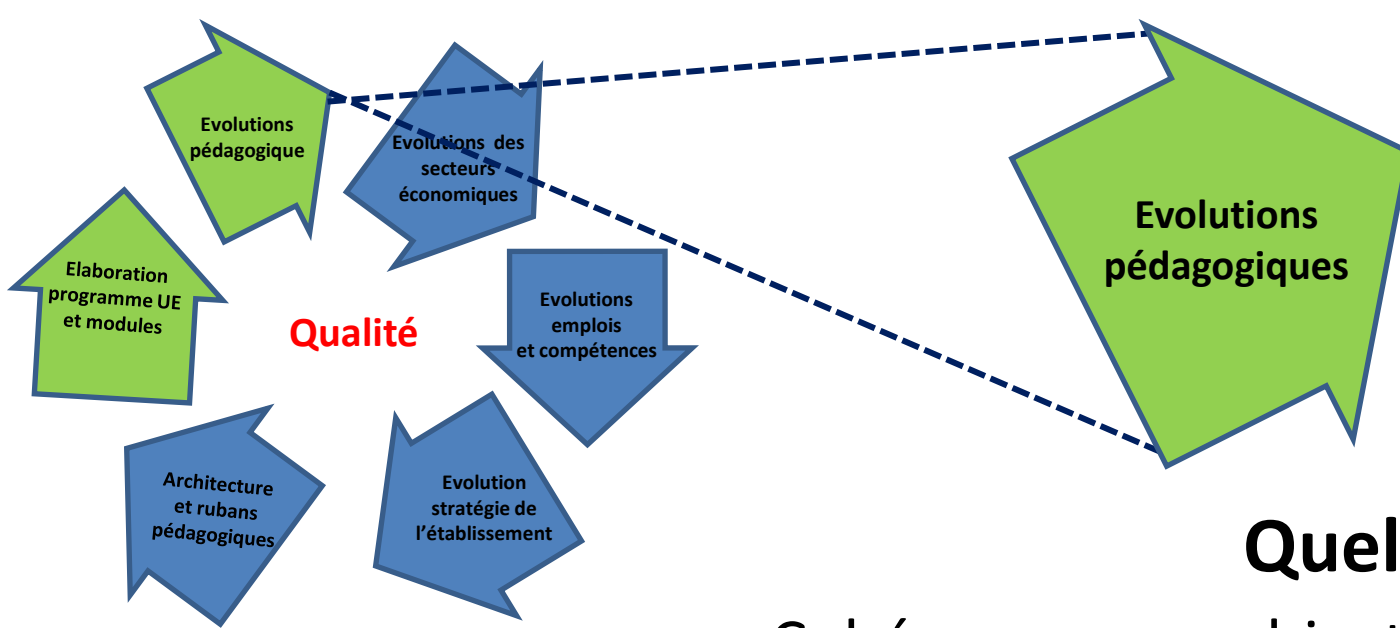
Evolutions pédagogique

Evolutions des secteurs économiques

Evolutions emplois et compétences

Evolution stratégie de l'établissement

Architecture et rubans pédagogiques

Elaboration programme UE et modules

Qualité

Evolutions pédagogiques

Quel

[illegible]